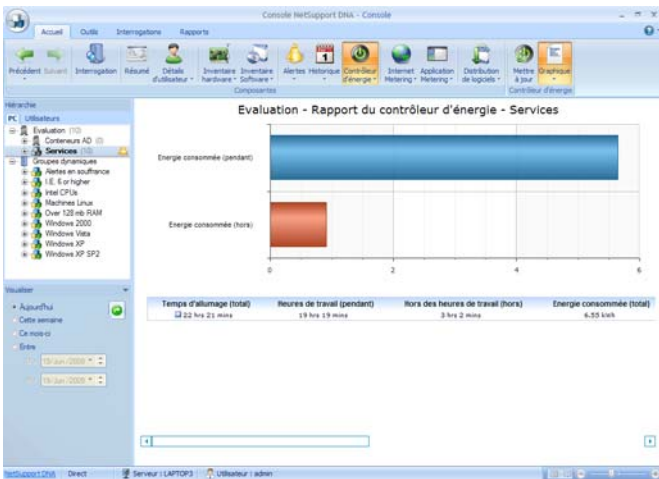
Console NetSupport DNA - Console

Accueil Outils Interrogations Rapports

Précédent Suivant Interrogation Résumé Détails d'utilisateur Inventaire hardware Inventaire Software Alertes Historique Contrôleur d'énergie Internet Metering Application Metering Distribution de logiciels Mettre à jour Graphique

Composantes Contrôleur d'énergie

Hiérarchie

PC Utilisateurs

Evaluation (10)
Conteneurs AD (0)
Services (10)
Groupes dynamiques
Alertes en souffrance
I.E. 6 or higher
Intel CPUs
Machines Linux
Over 128 mb RAM
Windows 2000
Windows Vista
Windows XP
Windows XP SP2

Visualiser

Aujourd'hui
Cette semaine
Ce mois-ci
Entre
12/Jun/2008
15/Jun/2008

Evaluation - Rapport du contrôleur d'énergie - Services

Energie consommée (pendant)

Energie consommée (hors)

0 2 4 6

| Temps d'allumage (total) | Heures de travail (pendant) | Hors des heures de travail (hors) | Energie consommée (total) |
|---|---|---|---|
| 22 hrs 21 mins | 19 hrs 19 mins | 3 hrs 2 mins | 6.55 kWh |

NetSupport DNA Direct Serveur : LAPTOP3 Utilisateur : admin